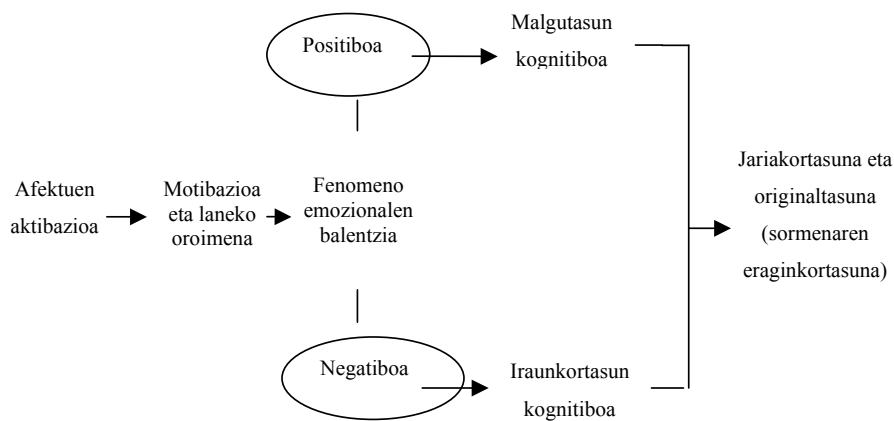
Positiboa

Malgutasun kognitiboa

Afektuen aktibazioa

Motibazioa eta laneko oroimena

Fenomeno emozionalen balentzia

Jariakortasuna eta originaltasuna (sormenaren eraginkortasuna)

Negatiboa

Iraunkortasun kognitiboa